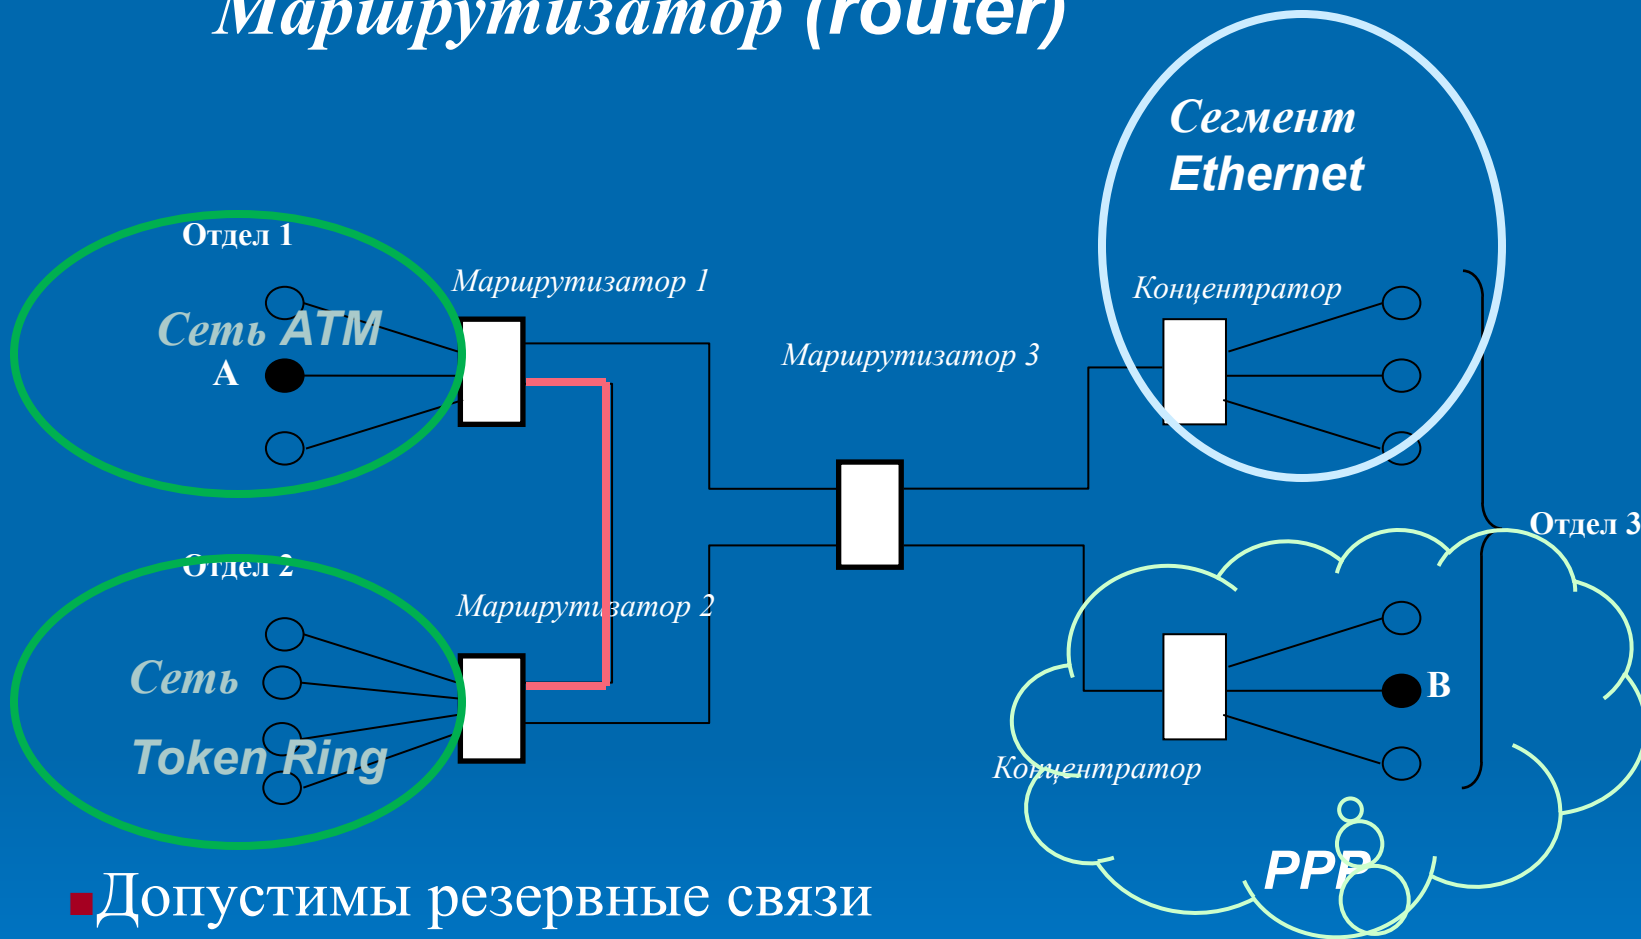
Маршрутизатор (router)

Сегмент Ethernet

Отдел 1

Маршрутизатор 1

Концентратор

Сеть ATM

A

Маршрутизатор 3

Отдел 3

Отдел 2

Маршрутизатор 2

Сеть

B

Token Ring

Концентратор

PPP

Допустимы резервные связи